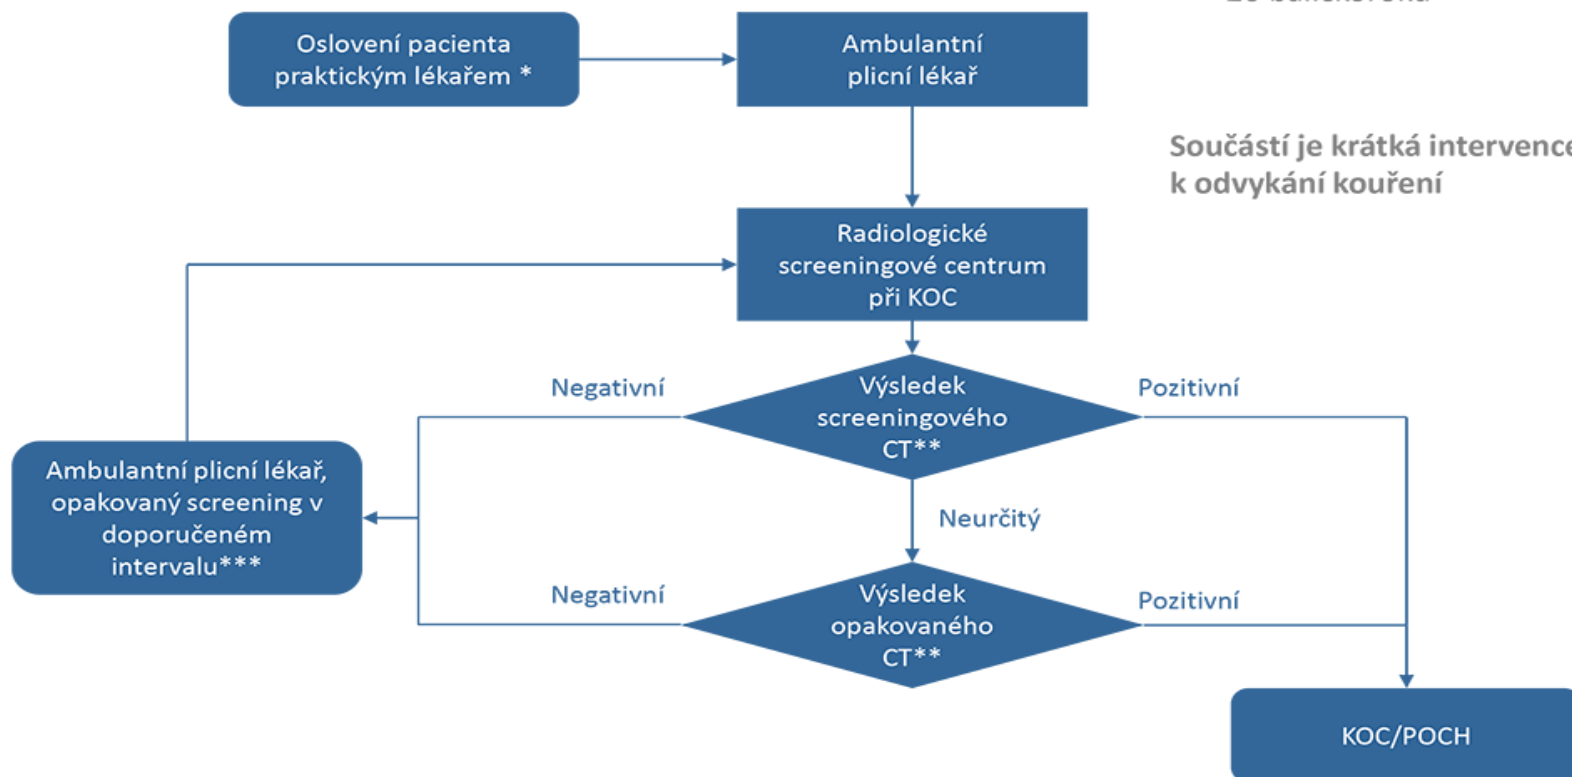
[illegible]

Oslovení pacienta praktickým lékařem *

Ambulantní plicní lékař

Součástí je krátká intervence k odvykání kouření

Radiologické screeningové centrum při KOC

Negativní

Výsledek screeningového CT**

Pozitivní

Ambulantní plicní lékař, opakovaný screening v doporučeném intervalu***

Neurčitý

Negativní

Výsledek opakovaného CT**

Pozitivní

KOC/POCH